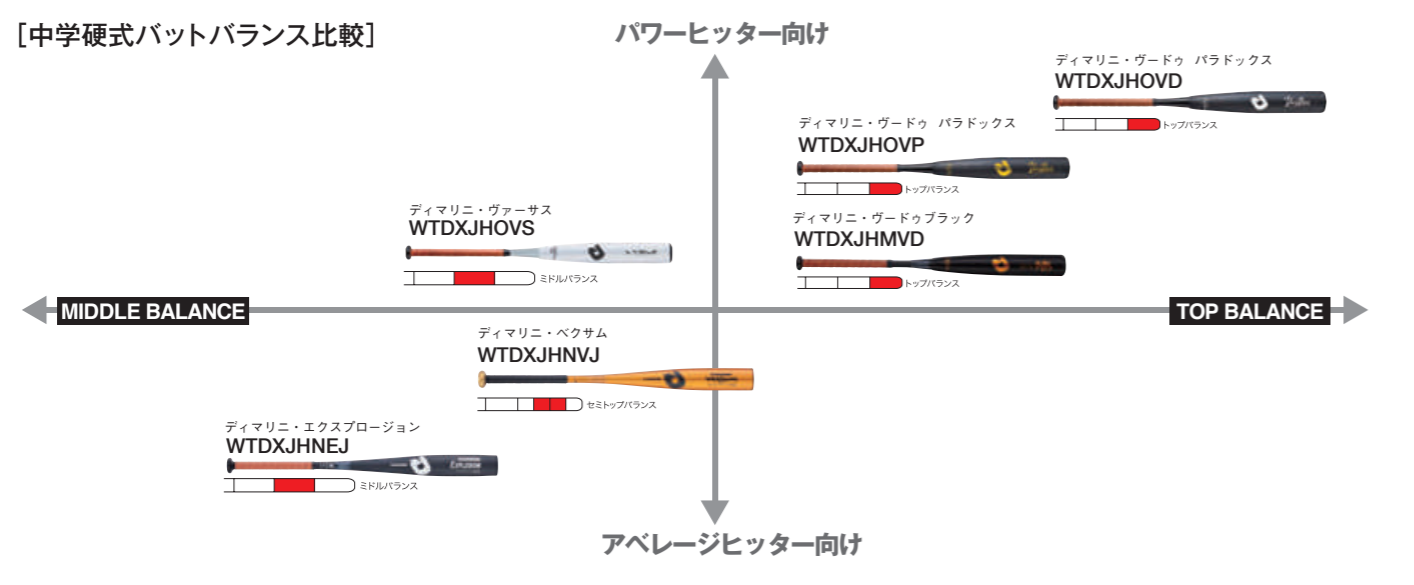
[中学硬式バットバランス比較]

パワーヒッター向け

ディマリニ・ヴードゥ パラドックス
WTDXJHOVD
トップバランス

ディマリニ・ヴードゥ パラドックス
WTDXJHOVP
トップバランス

ディマリニ・ヴァーサス
WTDXJHOVS
ミドルバランス

ディマリニ・ヴードゥブラック
WTDXJHMVD
トップバランス

MIDDLE BALANCE

TOP BALANCE

ディマリニ・ベクサム
WTDXJHNVJ
セミトップバランス

ディマリニ・エクスプロージョン
WTDXJHNEJ
ミドルバランス

アベレージヒッター向け